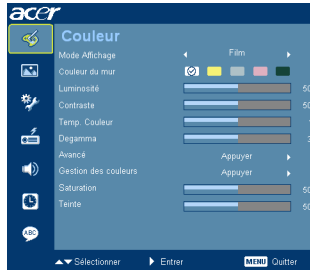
acer

Couleur

Mode Affichage ◂ Film ▸

Couleur du mur

Luminosité 50

Contraste 50

Temp. Couleur 50

Degamma 3

Avancé Appuyer ▸

Gestion des couleurs Appuyer ▸

Saturation 50

Teinte 50

ABC

▲▼ Sélectionner ▶ Entrer MENU Quitter